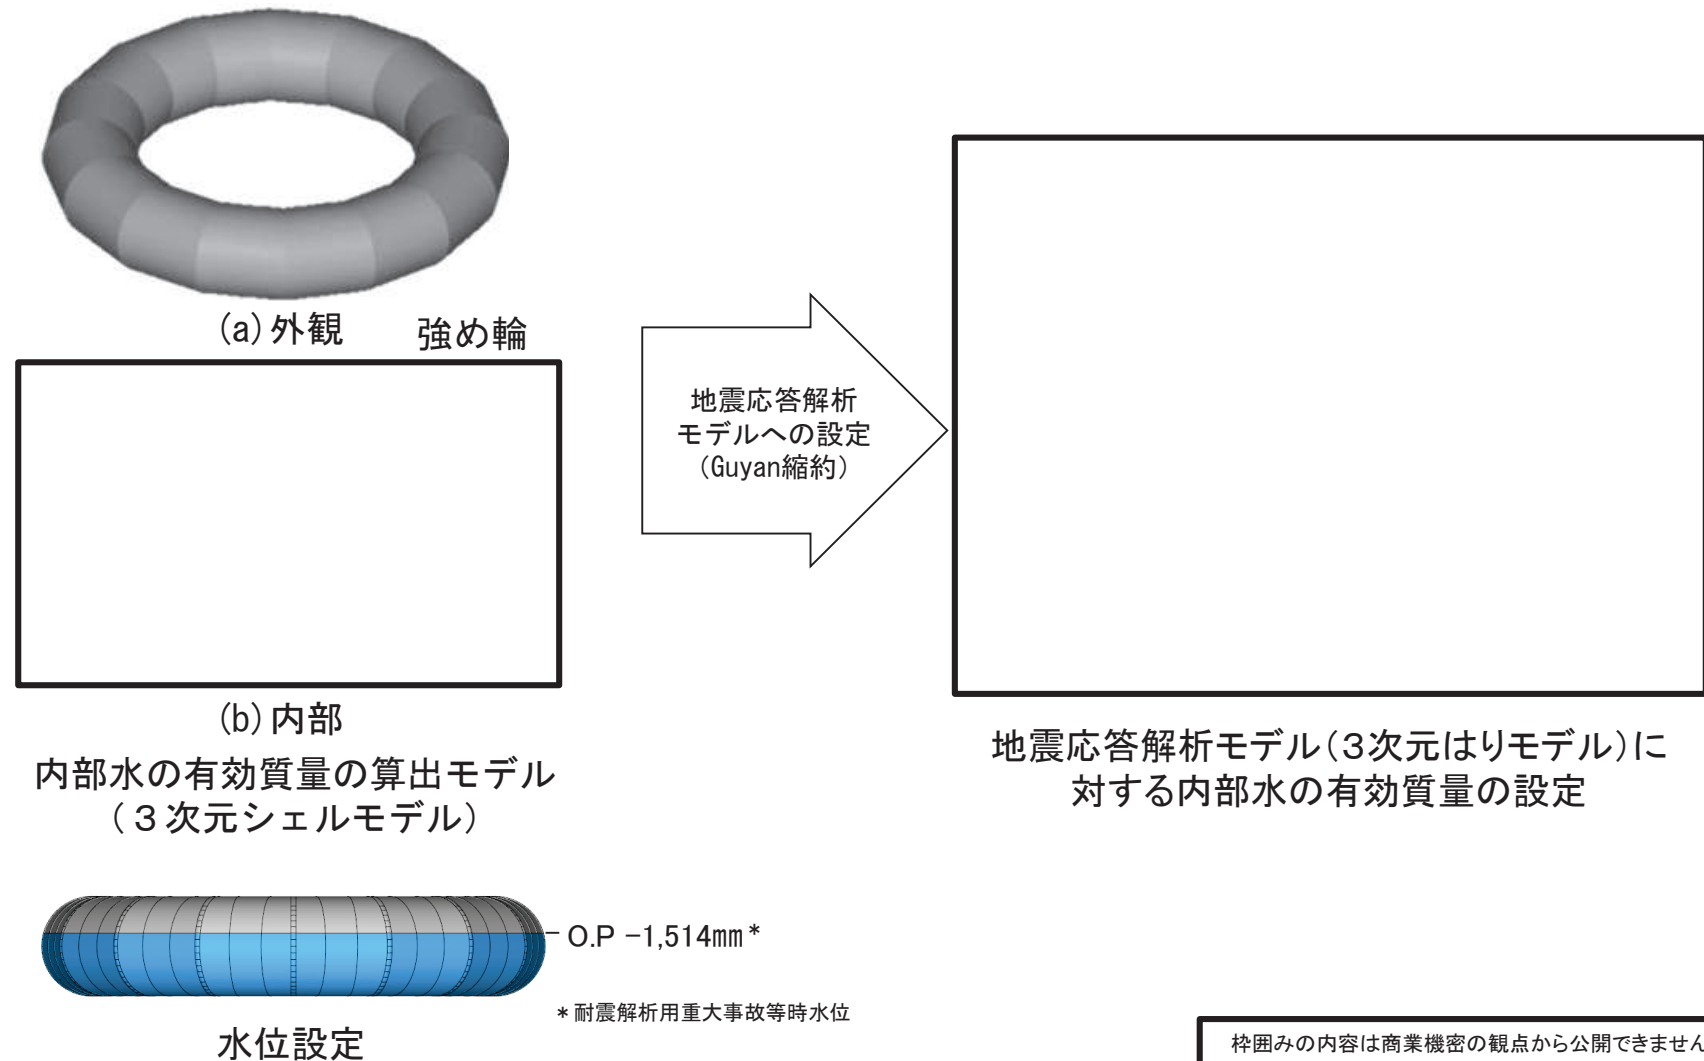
(a) 外観

強め輪

(b) 内部

内部水の有効質量の算出モデル
（３次元シェルモデル）

地震応答解析
モデルへの設定
（Guyan縮約）

地震応答解析モデル（3次元はりモデル）に
対する内部水の有効質量の設定

O.P −1,514mm＊

＊耐震解析用重大事故等時水位

水位設定

枠囲みの内容は商業機密の観点から公開できません